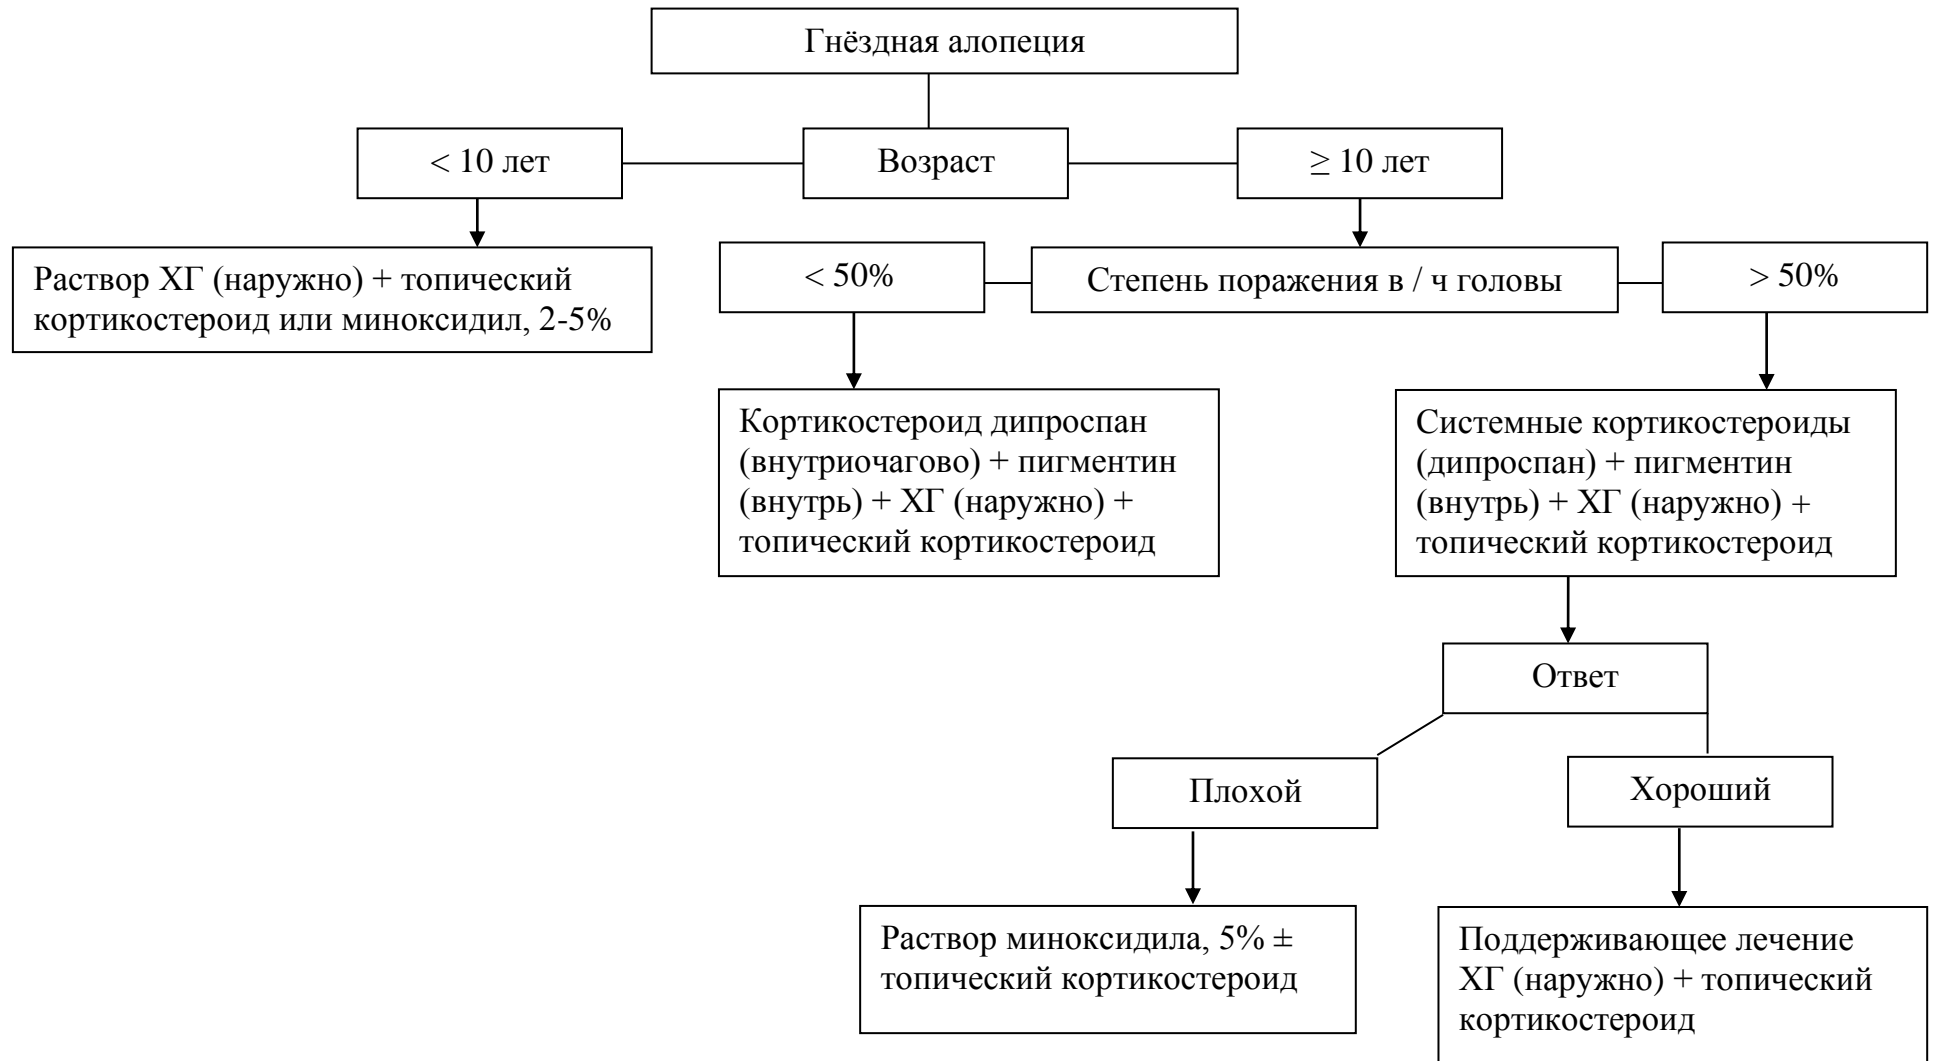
Гнёздная алопеция

< 10 лет

Возраст

≥ 10 лет

Раствор ХГ (наружно) + топический кортикостероид или миноксидил, 2-5%

< 50%

Степень поражения в / ч головы

> 50%

Кортикостероид дипроспан (внутриочагово) + пигментин (внутрь) + ХГ (наружно) + топический кортикостероид

Системные кортикостероиды (дипроспан) + пигментин (внутрь) + ХГ (наружно) + топический кортикостероид

Ответ

Плохой

Хороший

Раствор миноксидила, 5% ± топический кортикостероид

Поддерживающее лечение ХГ (наружно) + топический кортикостероид